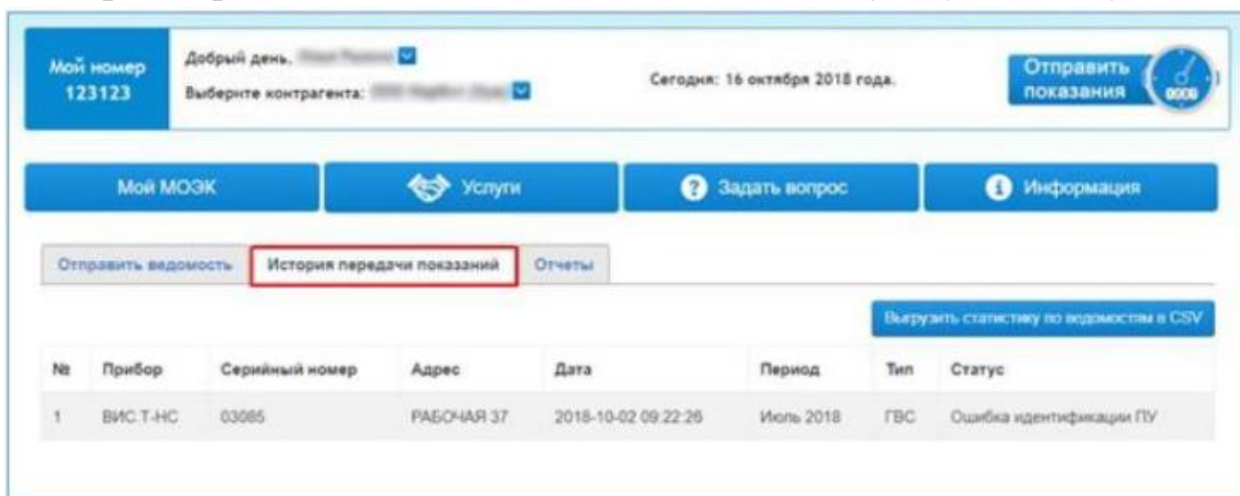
Мой номер 123123

Добрый день, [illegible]

Выберите контрагента: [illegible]

Сегодня: 16 октября 2018 года.

Отправить показания

Мой МОЭК

Услуги

Задать вопрос

Информация

Отправить ведомость

История передачи показаний

Отчеты

Выгрузить статистику по ведомостям в CSV

| № | Прибор | Серийный номер | Адрес | Дата | Период | Тип | Статус |
|---|---|---|---|---|---|---|---|
| 1 | ВИС.Т-НС | 03085 | РАБОЧАЯ 37 | 2018-10-02 09:22:26 | Июль 2018 | ГВС | Ошибка идентификации ПУ |